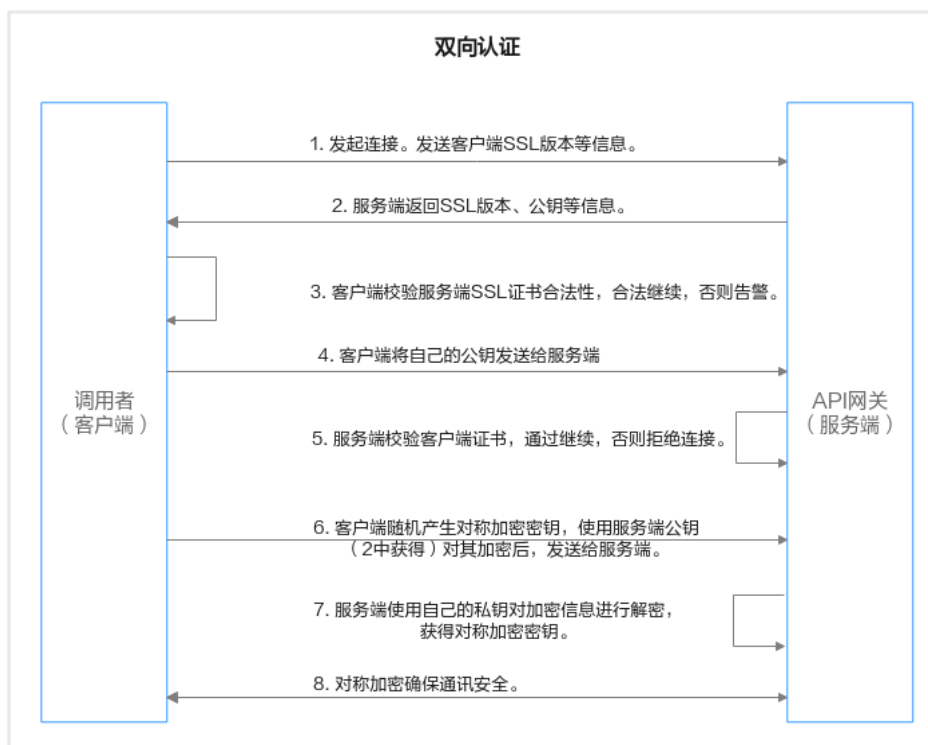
双向认证

调用者
（客户端）

API网关
（服务端）

1. 发起连接。发送客户端SSL版本等信息。

2. 服务端返回SSL版本、公钥等信息。

3. 客户端校验服务端SSL证书合法性，合法继续，否则告警。

4. 客户端将自己的公钥发送给服务端

5. 服务端校验客户端证书，通过继续，否则拒绝连接。

6. 客户端随机产生对称加密密钥，使用服务端公钥（2中获得）对其加密后，发送给服务端。

7. 服务端使用自己的私钥对加密信息进行解密，获得对称加密密钥。

8. 对称加密确保通讯安全。